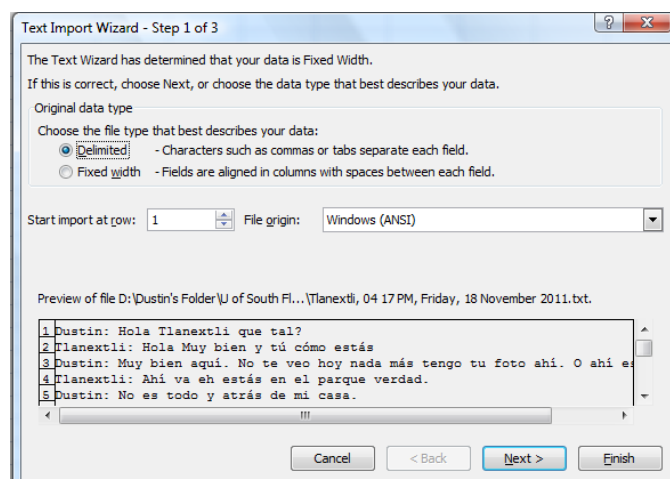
Text Import Wizard - Step 1 of 3

?

X

The Text Wizard has determined that your data is Fixed Width.

If this is correct, choose Next, or choose the data type that best describes your data.

Original data type

Choose the file type that best describes your data:

Delimited - Characters such as commas or tabs separate each field.

Fixed width - Fields are aligned in columns with spaces between each field.

Start import at row: 1 File origin: Windows (ANSI)

Preview of file D:\Dustin's Folder\U of South Fl...\Tlanextli, 04 17 PM, Friday, 18 November 2011.txt.

1 Dustin: Hola Tlanextli que tal?
2 Tlanextli: Hola Muy bien y tú cómo estás
3 Dustin: Muy bien aquí. No te veo hoy nada más tengo tu foto ahí. O ahí es
4 Tlanextli: Ahí va eh estás en el parque verdad.
5 Dustin: No es todo y atrás de mi casa.

Cancel

< Back

Next >

Finish